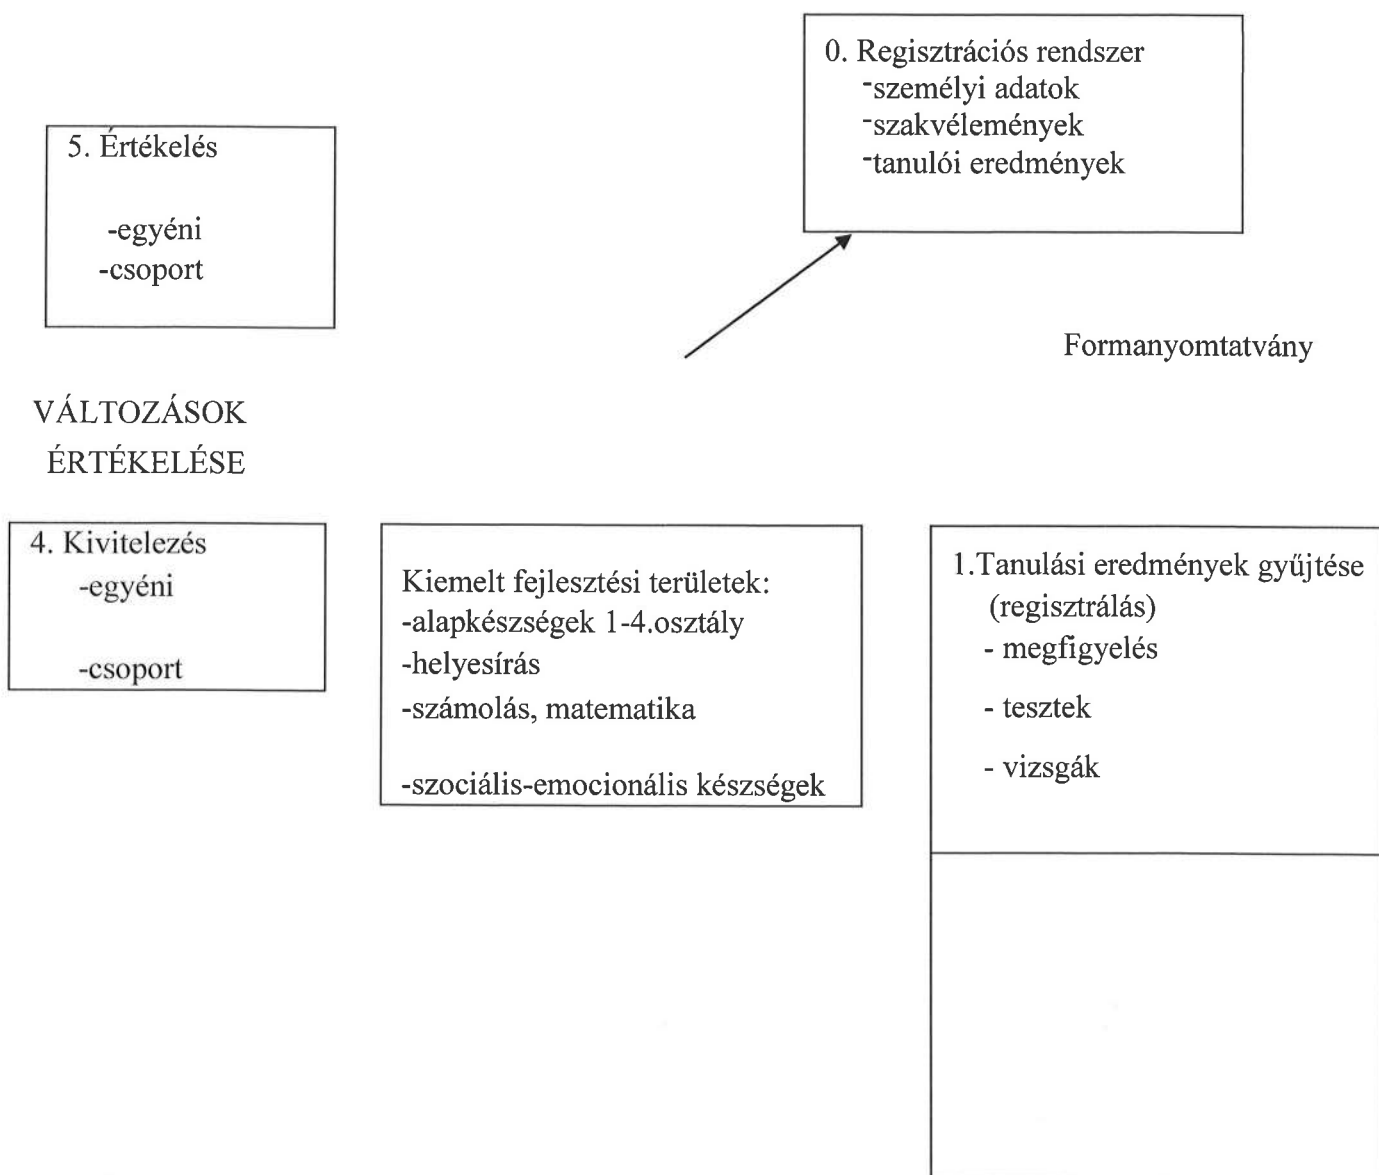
0. Regisztrációs rendszer
-személyi adatok
-szakvélemények
-tanulói eredmények

5. Értékelés

-egyéni
-csoport

Formanyomtatvány

VÁLTOZÁSOK ÉRTÉKELÉSE

4. Kivitelezés
-egyéni

-csoport

Kiemelt fejlesztési területek:
-alapkészségek 1-4.osztály
-helyesírás
-számolás, matematika

-szociális-emocionális készségek

1.Tanulási eredmények gyűjtése (regisztrálás)
- megfigyelés
- tesztek
- vizsgák